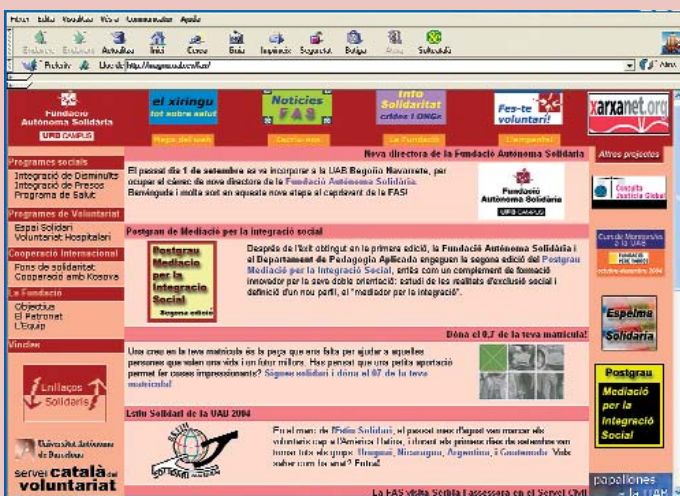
Fitxer Edita Visualitza Vés Comunicador Ajuda

Enrere Endavant Actualitza Inici Cerca Guia Imprimeix Seguretat Botiga Atura Solucions

Preferits Ubicació: http://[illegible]

Fundació Autònoma Solidària
UAB CAMPUS

el xiringu tot sobre salut
Notícies FAS
Info Solidaritat crides i ONGs
Fes-te voluntari!
xarxanet.org

Mapa del web | Escriu-nos | La Fundació | L'empenta!

Programes socials
Integració de Diminuïts
Integració de Presos
Programa de Salut

Programes de Voluntariat
Espai Solidari
Voluntariat Hospitalari

Cooperació Internacional
Fons de solidaritat
Cooperació amb Kosova

La Fundació
Objectius
El Patronat
L'Equip

Vincles
Enllaços Solidaris

Universitat Autònoma de Barcelona
servei català del voluntariat

Nova directora de la Fundació Autònoma Solidària

El passat dia 1 de setembre es va incorporar a la UAB Begoña Navarrete, per ocupar el càrrec de nova directora de la Fundació Autònoma Solidària. Benvinguda i molta sort en aquesta nova etapa al capdavant de la FAS!

Fundació Autònoma Solidària
UAB CAMPUS

Postgrau de Mediació per la integració social

Postgrau Mediació per la Integració Social
Segona edició

Després de l'èxit obtingut en la primera edició, la Fundació Autònoma Solidària i el Departament de Pedagogia Aplicada engeguen la segona edició del Postgrau Mediació per la Integració Social, ertitat com un complement de formació innovador per la seva doble orientació: estudi de les realitats d'exclusió social i definició d'un nou perfil, el "mediador per la integració".

Dóna el 0,7 de la teva matrícula!

Una creu en la teva matrícula és la poca que ens falta per ajudar a aquelles persones que volen una vida i un futur millors. Has pensat que una petita aportació permet fer coses impressionants? Sigues solidari i dóna el 07 de la teva matrícula!

Estiu Solidari de la UAB 2004

En el marc de l'Estiu Solidari, el passat mes d'agost van marxar els voluntaris cap a l'Amèrica Llatina, i durant els primers dies de setembre van tornar dels seus països: Uruguai, Nicaragua, Argentina, i Guatemala. Vols saber com ha anat? Entra!

La FAS visita Sevilla i assessora en el Servei Civil

Altres projectes

Consulta Justícia Global

Curs de Monitors/es a la UAB
FUNDACIÓ PERE TARRÉS
octubre-desembre 2004

Espelma Solidària

Postgrau Mediació per la Integració Social

papallones a la UAB